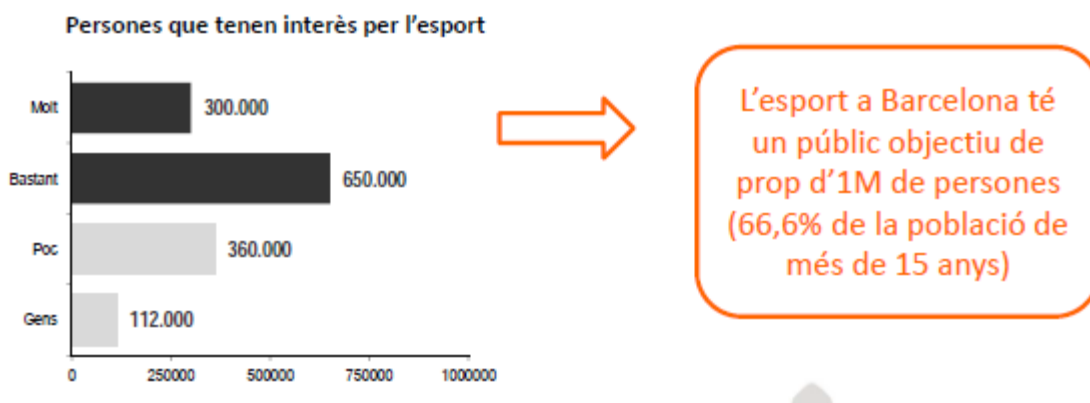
Persones que tenen interès per l'esport

Molt 300.000
Bastant 650.000
Poc 360.000
Gens 112.000

0 250000 500000 750000 1000000

L'esport a Barcelona té un públic objectiu de prop d'1M de persones (66,6% de la població de més de 15 anys)